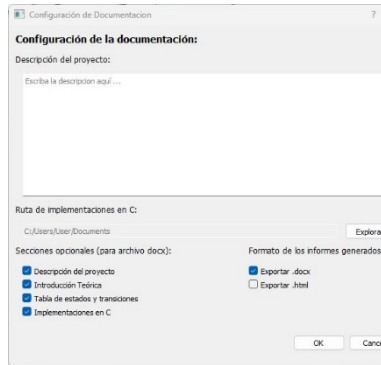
Configuración de Documentacion ?

Configuración de la documentación:

Descripción del proyecto:

Escriba la descripcion aquí ...

Ruta de implementaciones en C:

C:/Users/User/Documents

Explora

Secciones opcionales (para archivo docx):

Descripción del proyecto

Introducción Teórica

Tabla de estados y transiciones

Implementaciones en C

Formato de los informes generados

Exportar .docx

Exportar .html

OK

Canc